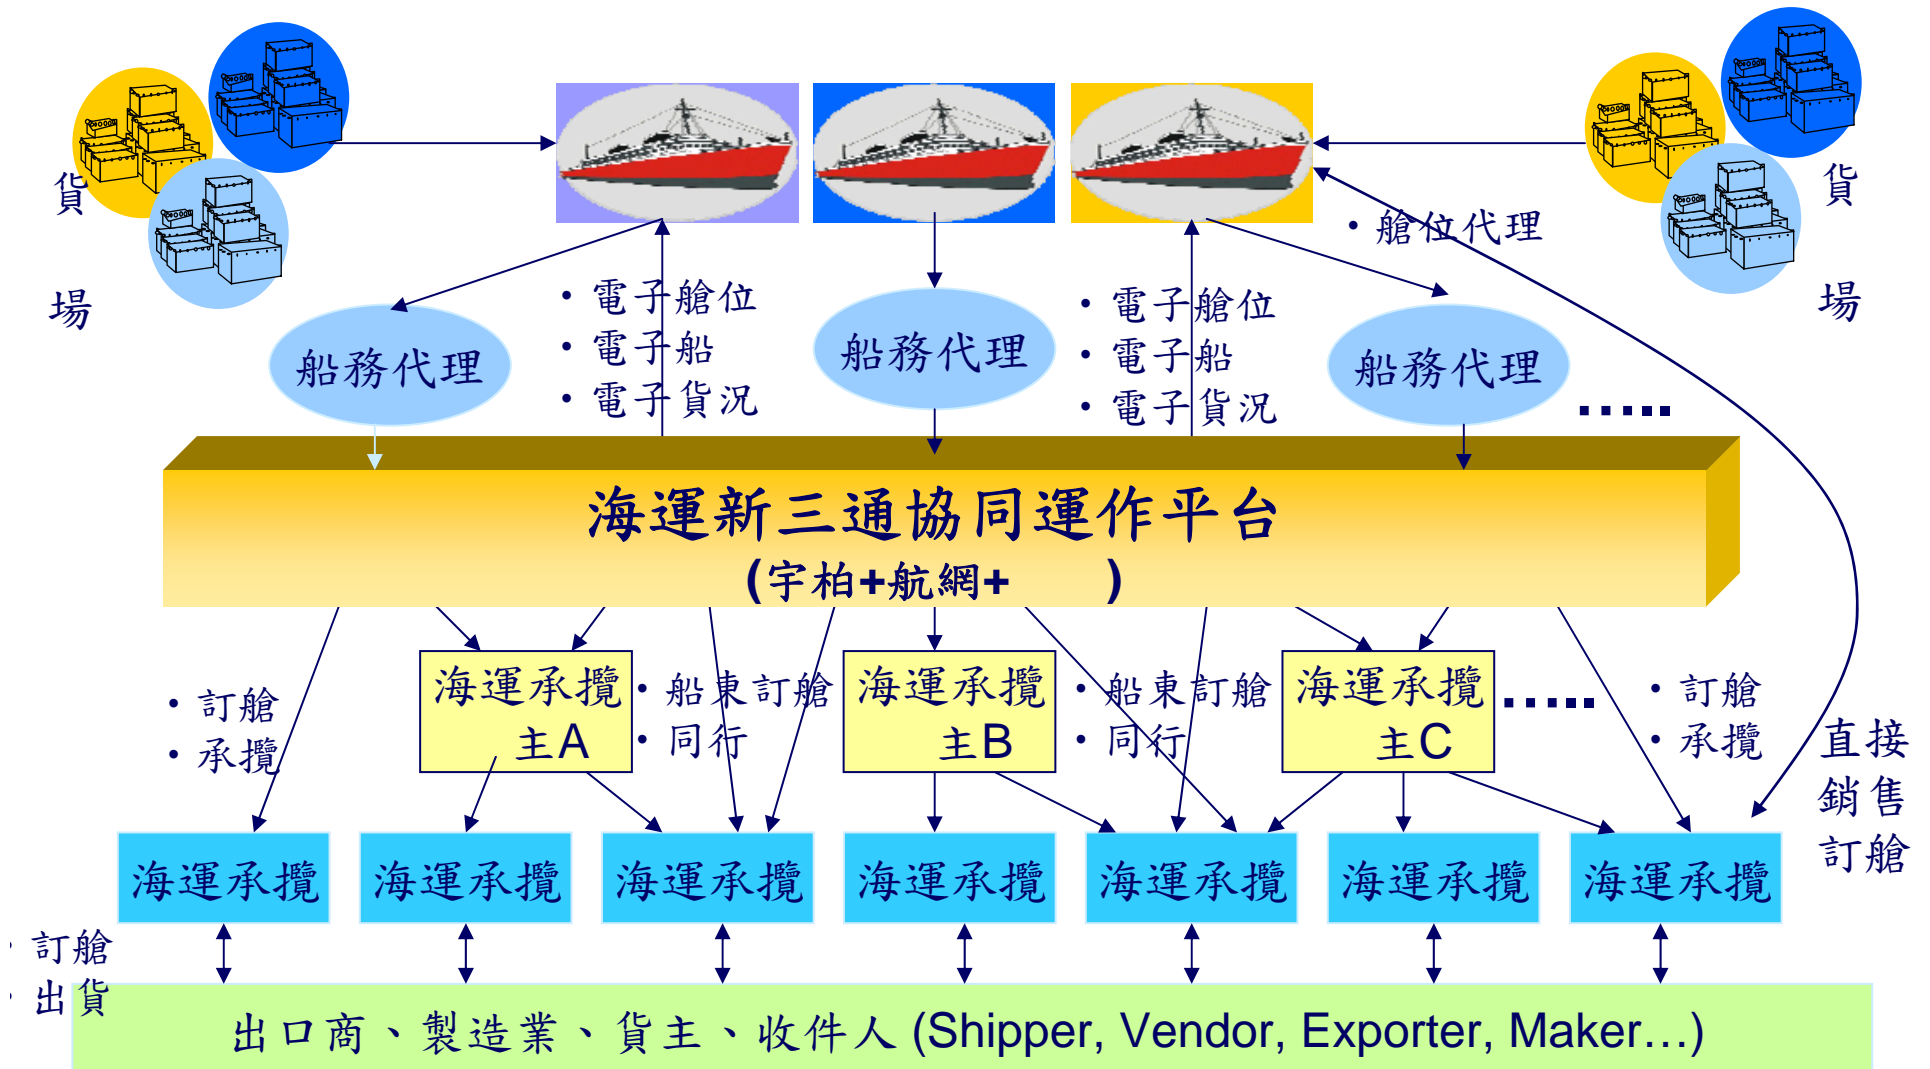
貨

場

貨

場

• 艙位代理

• 電子艙位
• 電子船
• 電子貨況

• 電子艙位
• 電子船
• 電子貨況

船務代理

船務代理

船務代理

.....

海運新三通協同運作平台
(宇柏+航網+ )

• 訂艙
• 承攬

海運承攬主A

• 船東訂艙
• 同行

海運承攬主B

• 船東訂艙
• 同行

海運承攬主C

.....

• 訂艙
• 承攬

直接銷售訂艙

海運承攬

海運承攬

海運承攬

海運承攬

海運承攬

海運承攬

海運承攬

• 訂艙
• 出貨

出口商、製造業、貨主、收件人 (Shipper, Vendor, Exporter, Maker…)